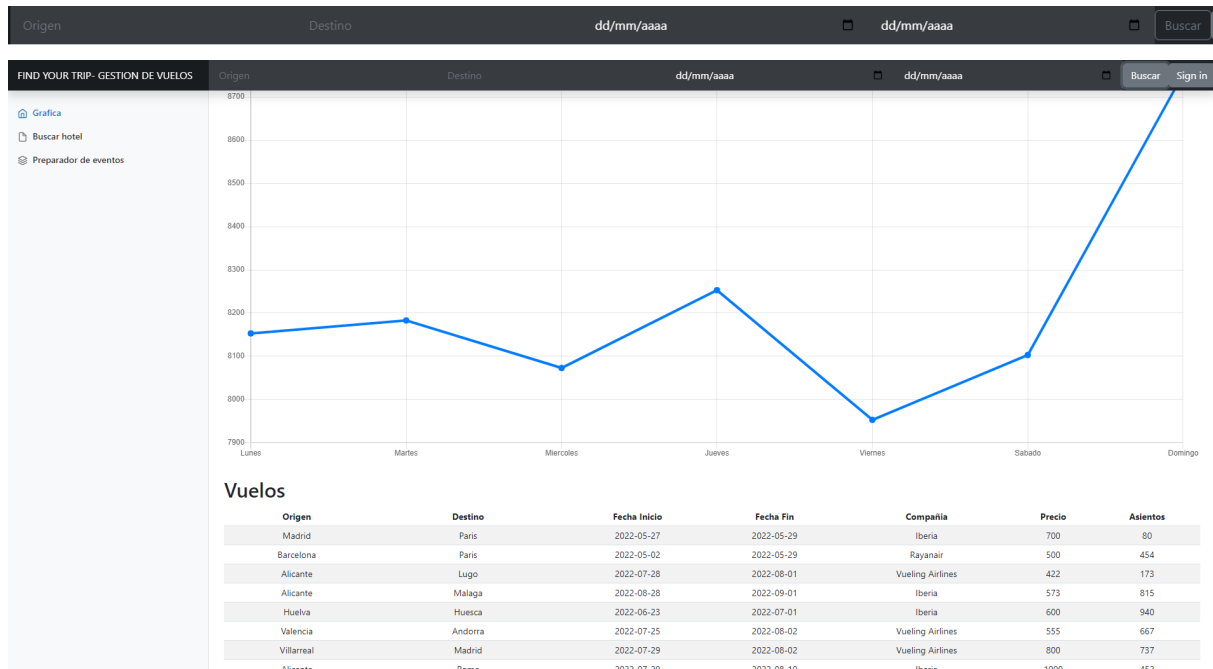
Origen Destino dd/mm/aaaa dd/mm/aaaa Buscar

FIND YOUR TRIP- GESTION DE VUELOS Origen Destino dd/mm/aaaa dd/mm/aaaa Buscar Sign in

Grafica
Buscar hotel
Preparador de eventos

8700
8600
8500
8400
8300
8200
8100
8000
7900

Lunes Martes Miercoles Jueves Viernes Sabado Domingo

Vuelos

| Origen | Destino | Fecha Inicio | Fecha Fin | Compañia | Precio | Asientos |
|---|---|---|---|---|---|---|
| Madrid | Paris | 2022-05-27 | 2022-05-29 | Iberia | 700 | 80 |
| Barcelona | Paris | 2022-05-02 | 2022-05-29 | Rayanair | 500 | 454 |
| Alicante | Lugo | 2022-07-28 | 2022-08-01 | Vueling Airlines | 422 | 173 |
| Alicante | Malaga | 2022-08-28 | 2022-09-01 | Iberia | 573 | 815 |
| Huelva | Huesca | 2022-06-23 | 2022-07-01 | Iberia | 600 | 940 |
| Valencia | Andorra | 2022-07-25 | 2022-08-02 | Vueling Airlines | 555 | 667 |
| Villarreal | Madrid | 2022-07-29 | 2022-08-02 | Vueling Airlines | 800 | 737 |
| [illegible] | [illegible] | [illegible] | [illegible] | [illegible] | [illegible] | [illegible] |